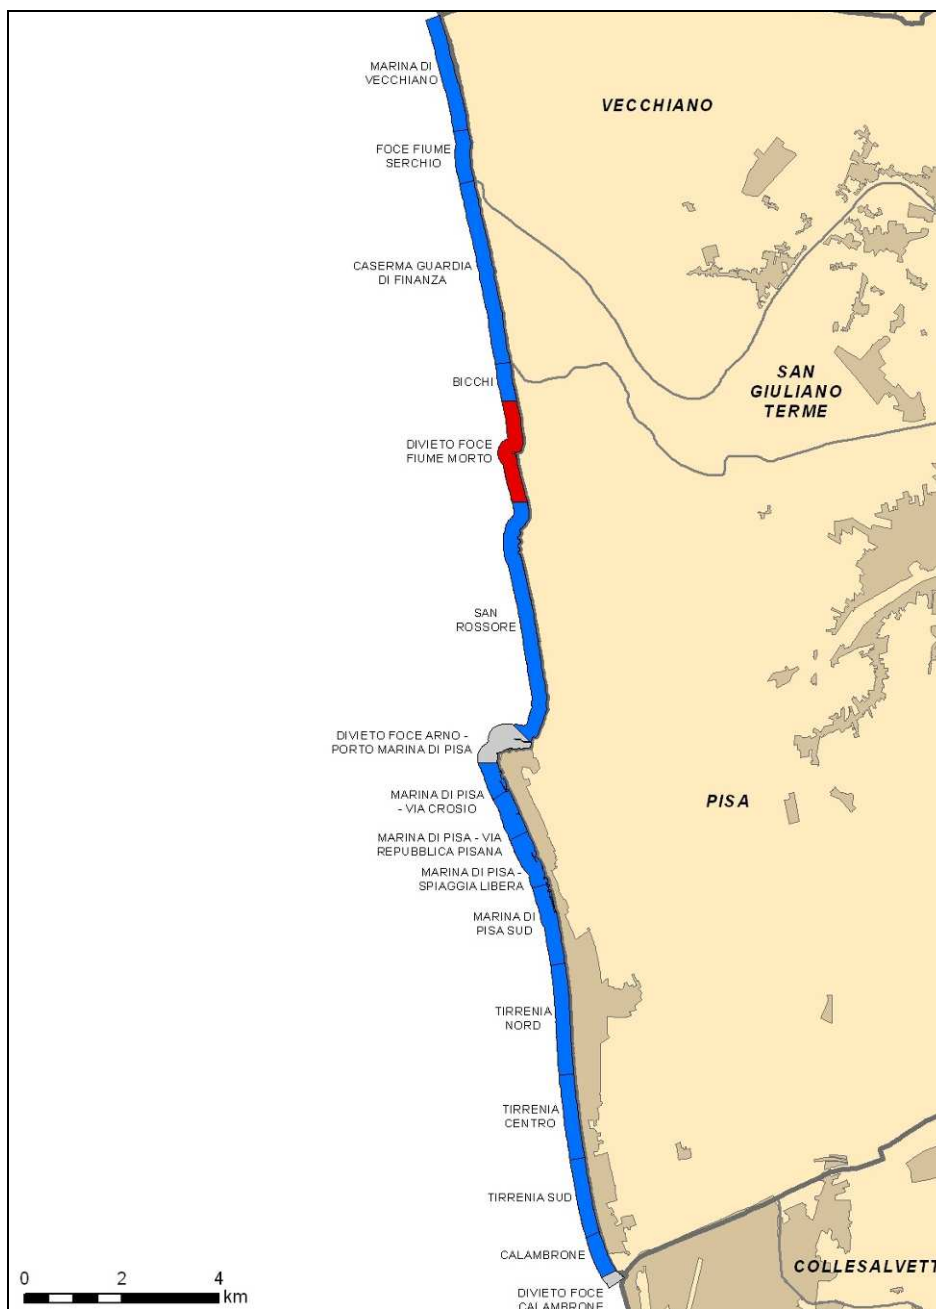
MARINA DI VECCHIANO

VECCHIANO

FOCE FIUME SERCHIO

CASERMA GUARDIA DI FINANZA

SAN GIULIANO TERME

BICCHI

DIVIETO FOCE FIUME MORTO

SAN ROSSORE

DIVIETO FOCE ARNO - PORTO MARINA DI PISA

MARINA DI PISA - VIA CROSIO

PISA

MARINA DI PISA - VIA REPUBBLICA PISANA

MARINA DI PISA - SPIAGGIA LIBERA

MARINA DI PISA SUD

TIRRENIA NORD

TIRRENIA CENTRO

TIRRENIA SUD

CALAMBRONE

COLLESALVETT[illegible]

DIVIETO FOCE CALAMBRONE

0 2 4 km